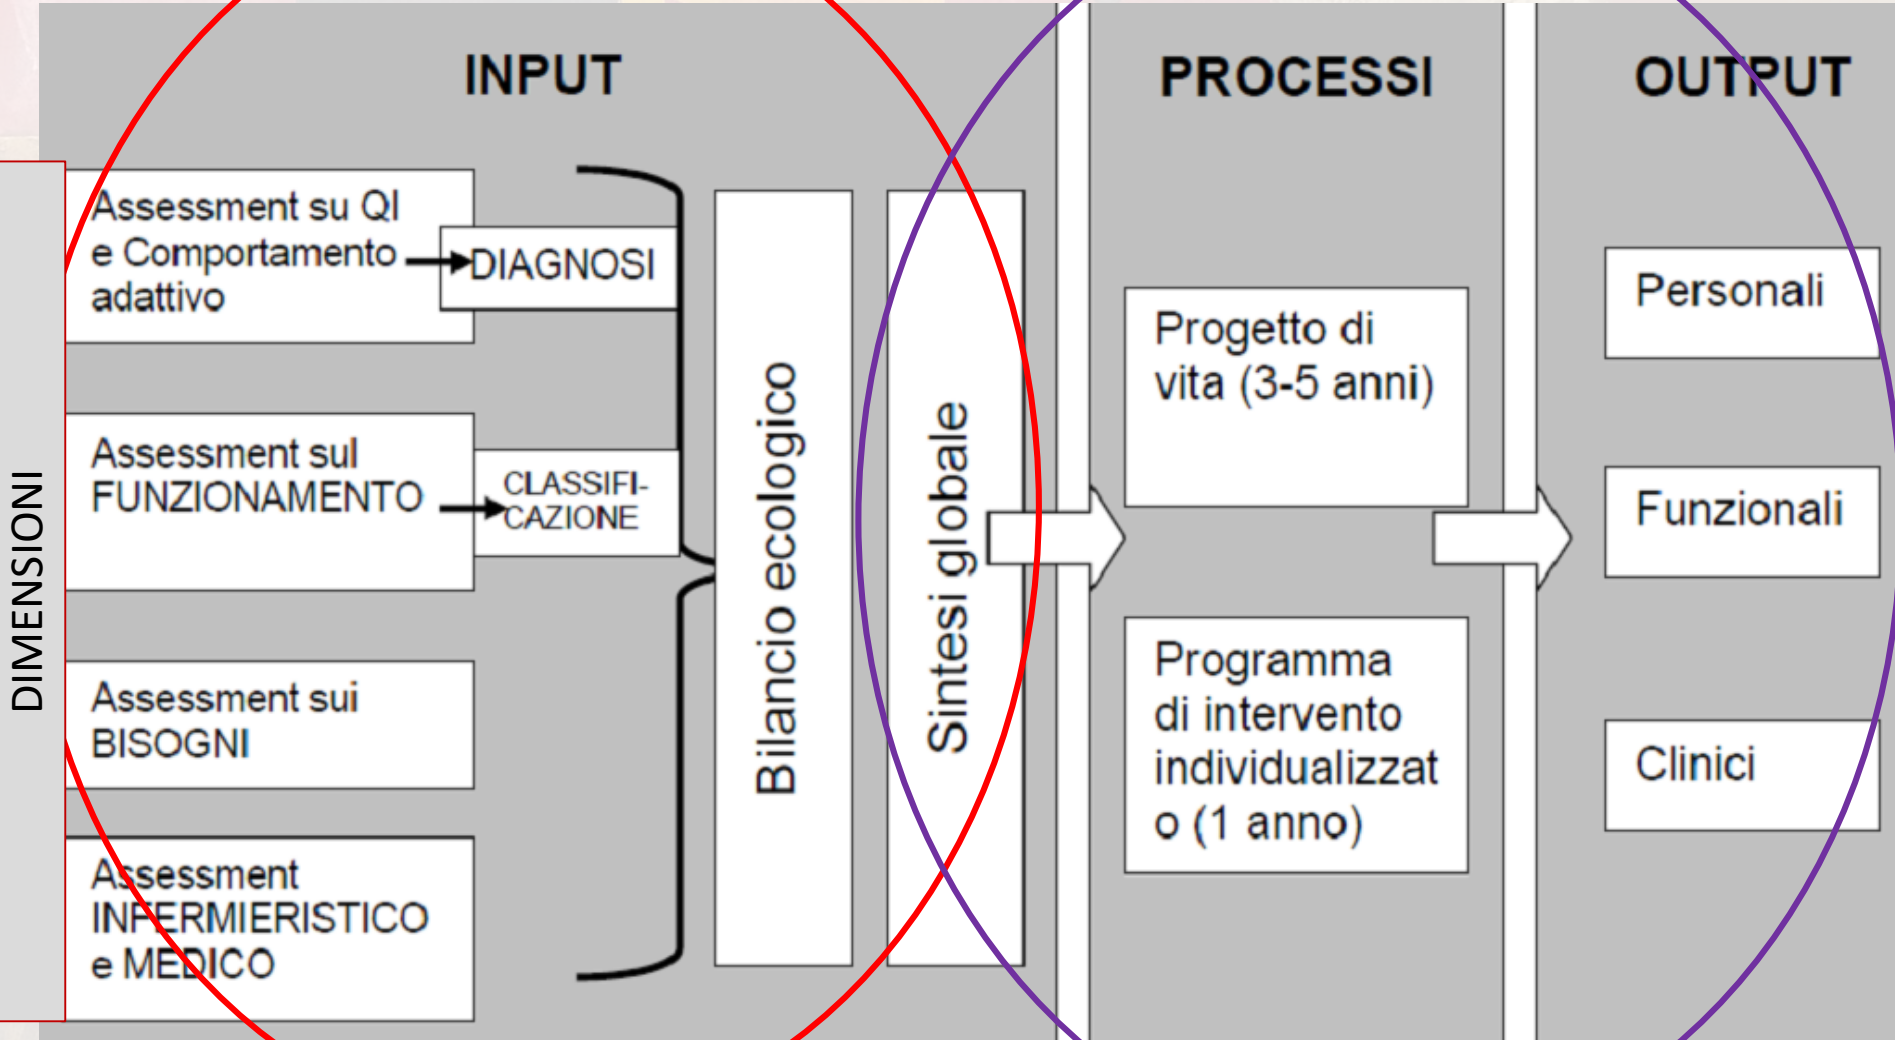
DIMENSIONI

INPUT

Assessment su QI e Comportamento adattivo

DIAGNOSI

Assessment sul FUNZIONAMENTO

CLASSIFICAZIONE

Assessment sui BISOGNI

Assessment INFERMIERISTICO e MEDICO

Bilancio ecologico

Sintesi globale

PROCESSI

Progetto di vita (3-5 anni)

Programma di intervento individualizzato (1 anno)

OUTPUT

Personali

Funzionali

Clinici